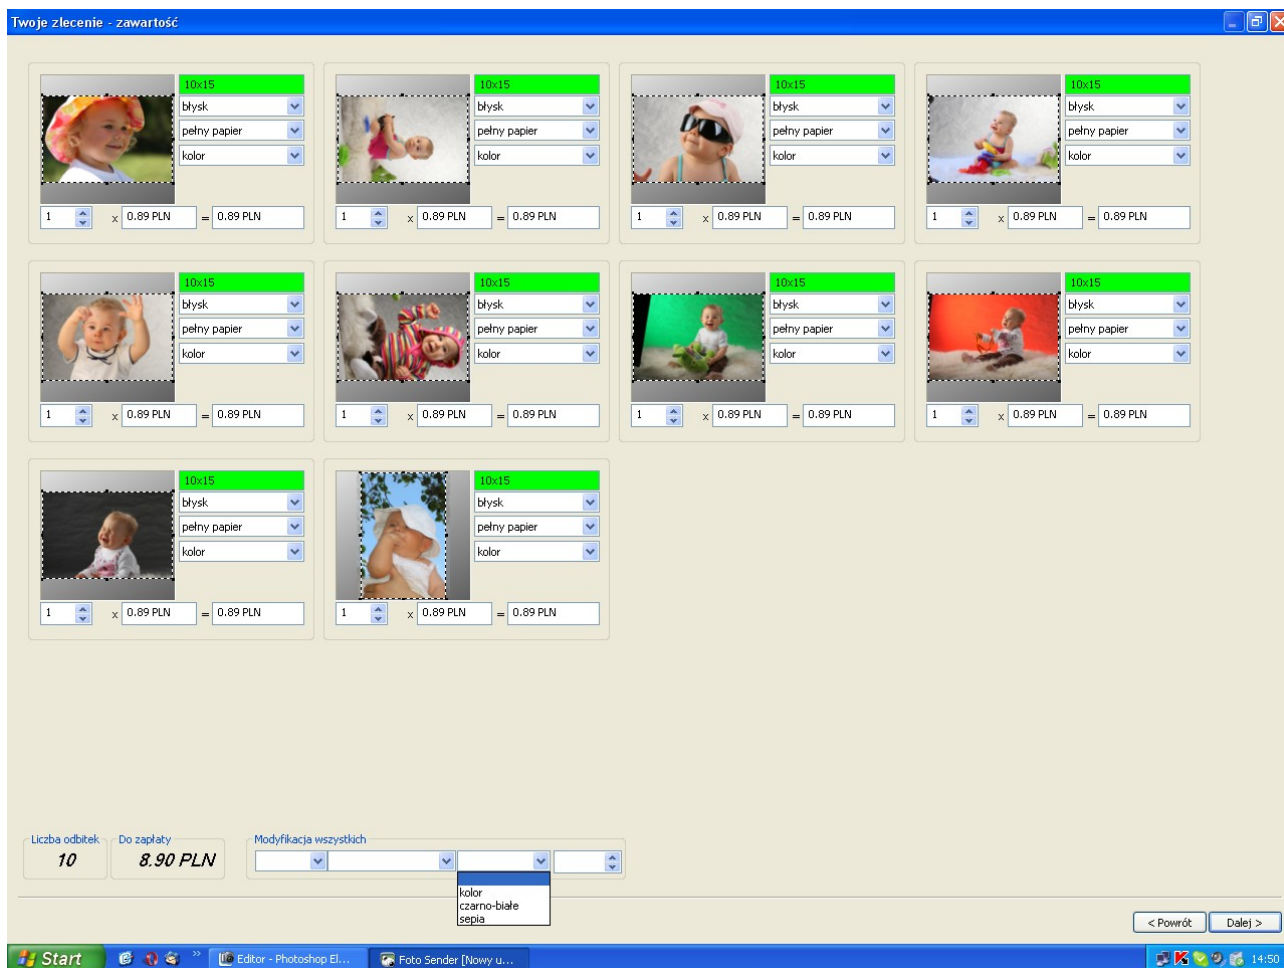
Twoje zlecenie - zawartość

10x15
błysk
pełny papier
kolor
1 x 0.89 PLN = 0.89 PLN

10x15
błysk
pełny papier
kolor
1 x 0.89 PLN = 0.89 PLN

10x15
błysk
pełny papier
kolor
1 x 0.89 PLN = 0.89 PLN

10x15
błysk
pełny papier
kolor
1 x 0.89 PLN = 0.89 PLN

10x15
błysk
pełny papier
kolor
1 x 0.89 PLN = 0.89 PLN

10x15
błysk
pełny papier
kolor
1 x 0.89 PLN = 0.89 PLN

10x15
błysk
pełny papier
kolor
1 x 0.89 PLN = 0.89 PLN

10x15
błysk
pełny papier
kolor
1 x 0.89 PLN = 0.89 PLN

10x15
błysk
pełny papier
kolor
1 x 0.89 PLN = 0.89 PLN

10x15
błysk
pełny papier
kolor
1 x 0.89 PLN = 0.89 PLN

Liczba odbitek
10
Do zapłaty
8.90 PLN
Modyfikacja wszystkich
kolor
czarno-białe
sepia

< Powrót
Dalej >

Start
Editor - Photoshop El...
Foto Sender [Nowy u...
14:50